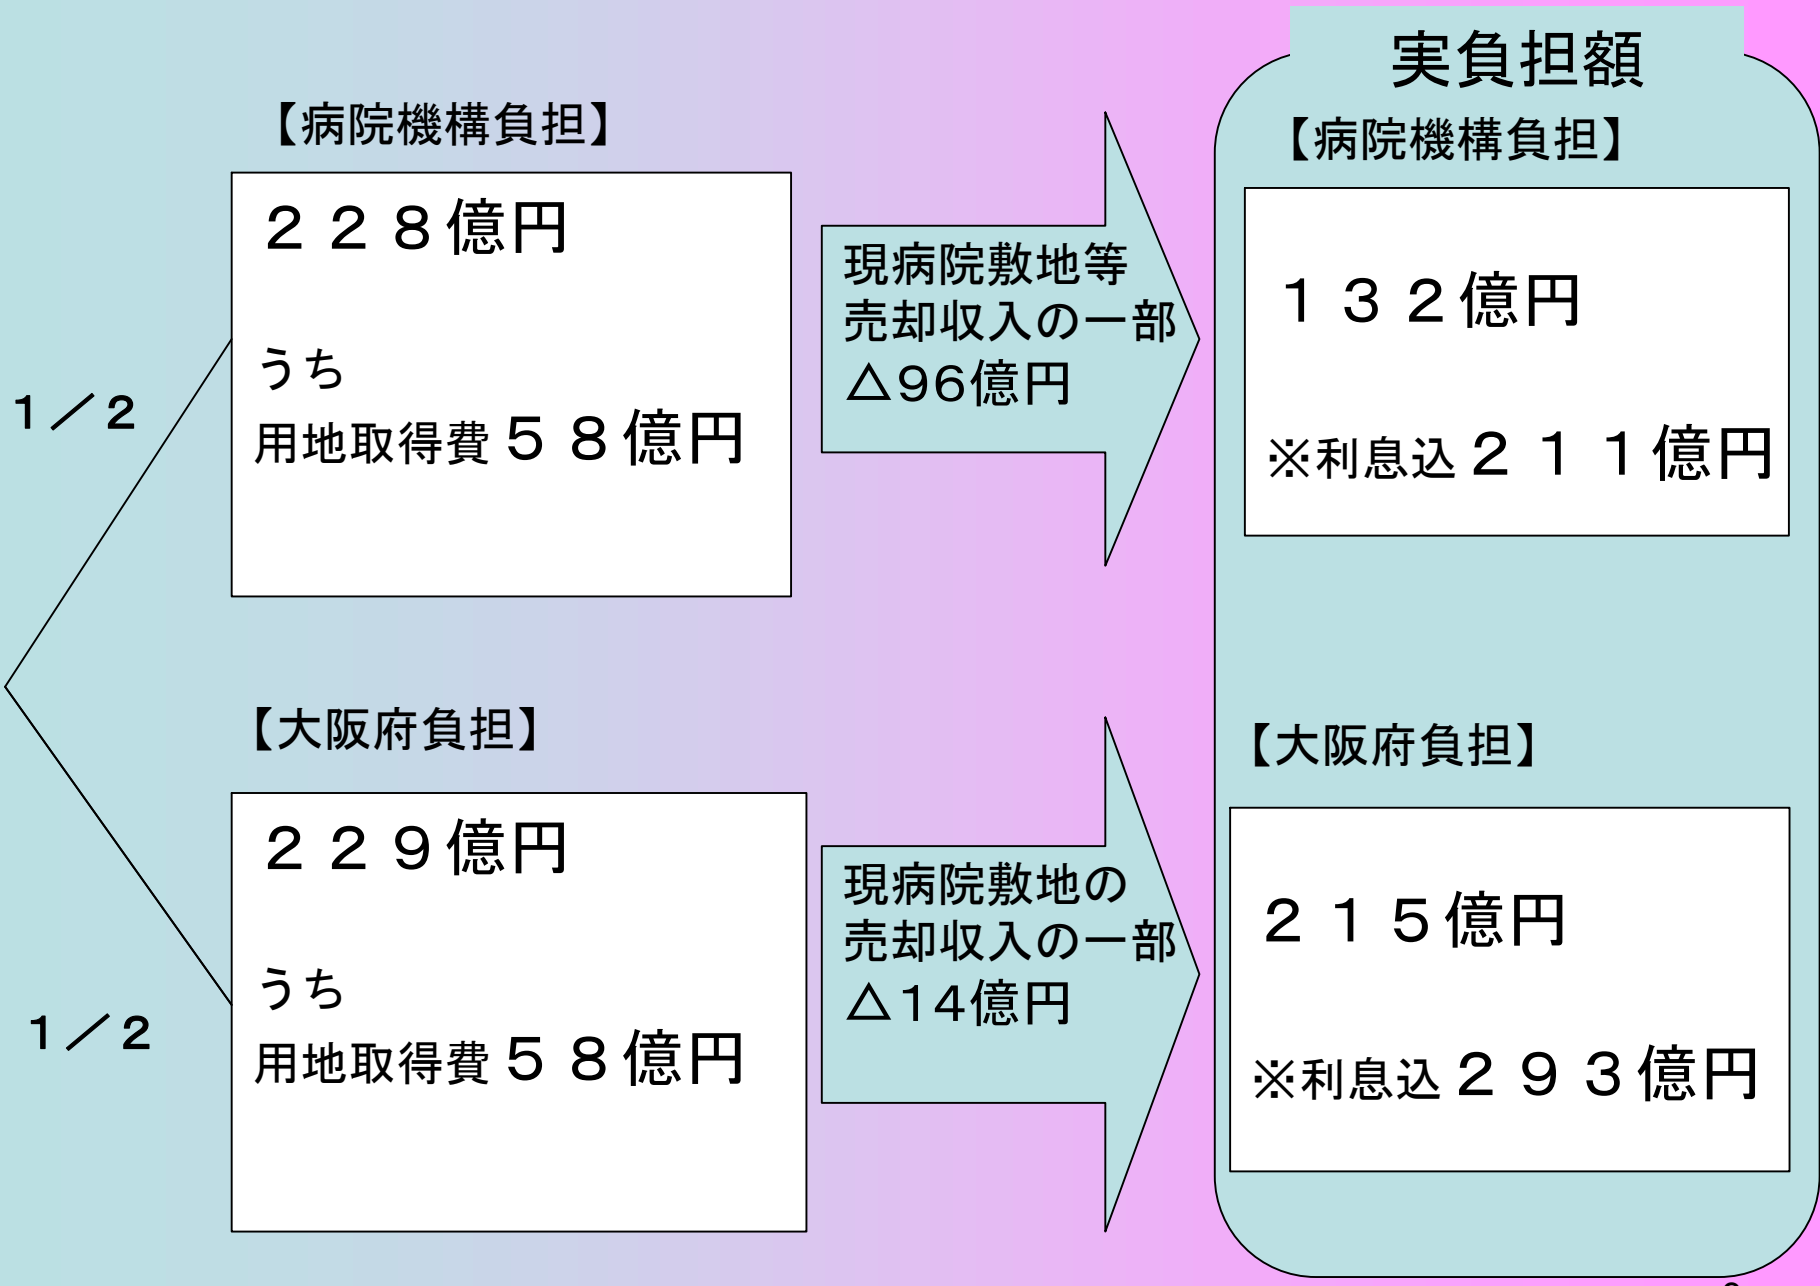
【病院機構負担】

２２８億円

うち
用地取得費５８億円

１／２

現病院敷地等売却収入の一部
△96億円

実負担額

【病院機構負担】

１３２億円

※利息込２１１億円

【大阪府負担】

２２９億円

うち
用地取得費５８億円

１／２

現病院敷地の売却収入の一部
△14億円

【大阪府負担】

２１５億円

※利息込２９３億円